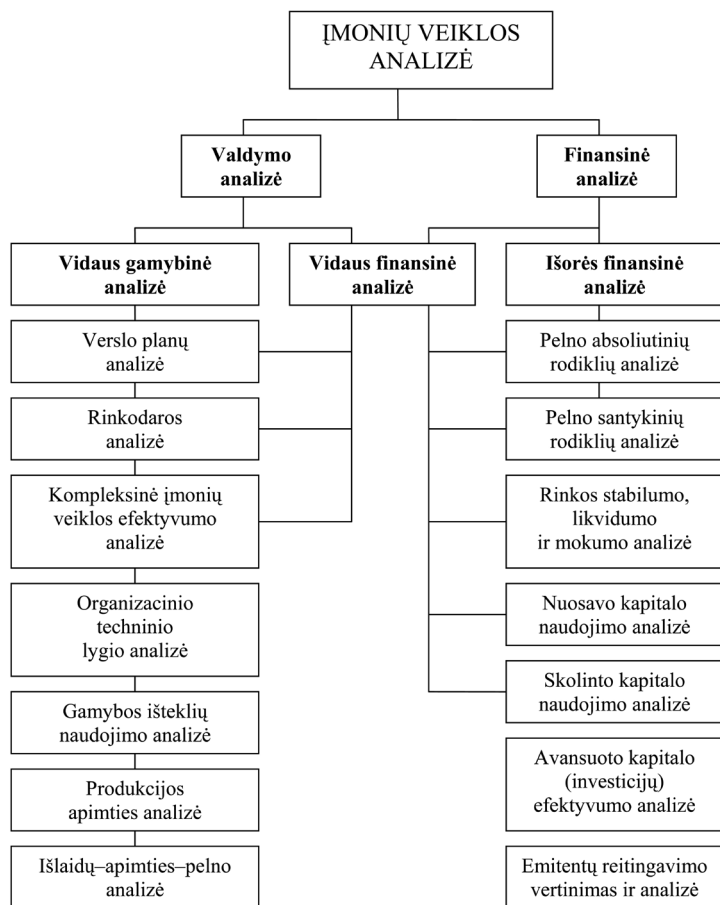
ĮMONIŲ VEIKLOS ANALIZĖ

Valdymo analizė

Finansinė analizė

Vidaus gamybinė analizė

Vidaus finansinė analizė

Išorės finansinė analizė

Verslo planų analizė

Rinkodaros analizė

Kompleksinė įmonių veiklos efektyvumo analizė

Organizacinio techninio lygio analizė

Gamybos išteklių naudojimo analizė

Produkcijos apimties analizė

Išlaidų–apimties–pelno analizė

Pelno absoliutinių rodiklių analizė

Pelno santykinių rodiklių analizė

Rinkos stabilumo, likvidumo ir mokumo analizė

Nuosavo kapitalo naudojimo analizė

Skolinto kapitalo naudojimo analizė

Avansuoto kapitalo (investicijų) efektyvumo analizė

Emitentų reitingavimo vertinimas ir analizė